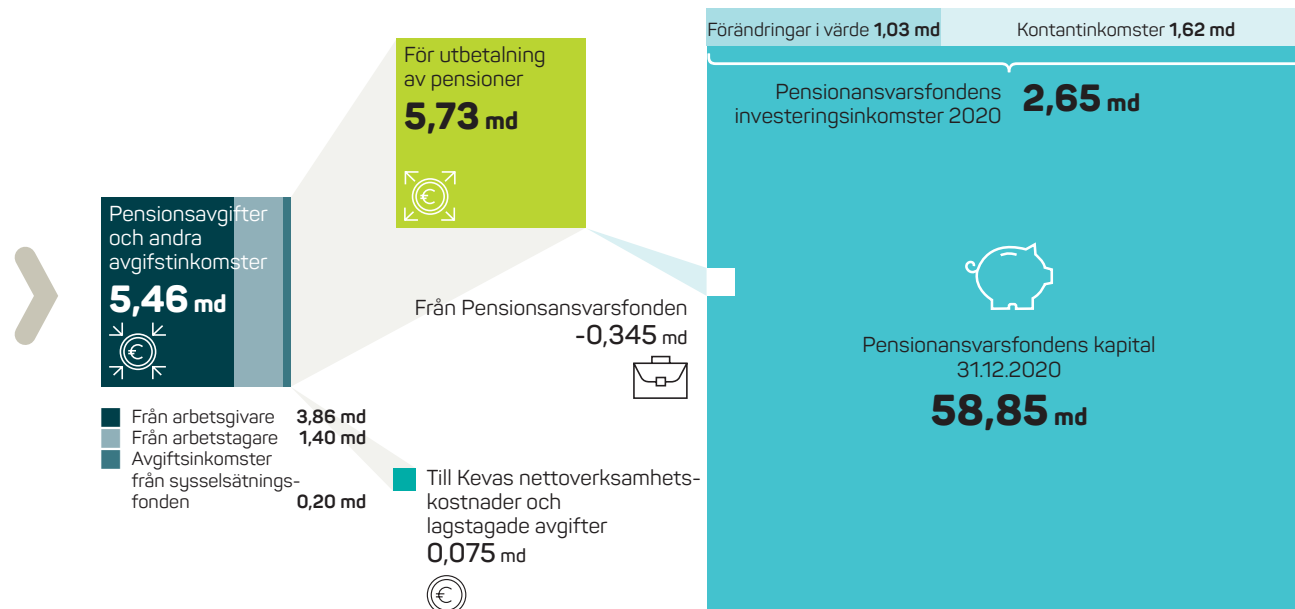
Förändringar i värde **1,03 md** Kontantinkomster **1,62 md**

Pensionansvarsfondens investeringsinkomster 2020 2,65 md

För utbetalning av pensioner
5,73 md

Pensionsavgifter och andra avgiftsinkomster
5,46 md

Från arbetsgivare 3,86 md
Från arbetstagare 1,40 md
Avgiftsinkomster från sysselsätningsfonden 0,20 md

Från Pensionsansvarsfonden
-0,345 md

Till Kevas nettoverksamhetskostnader och lagstagade avgifter
0,075 md

Pensionansvarsfondens kapital 31.12.2020
58,85 md